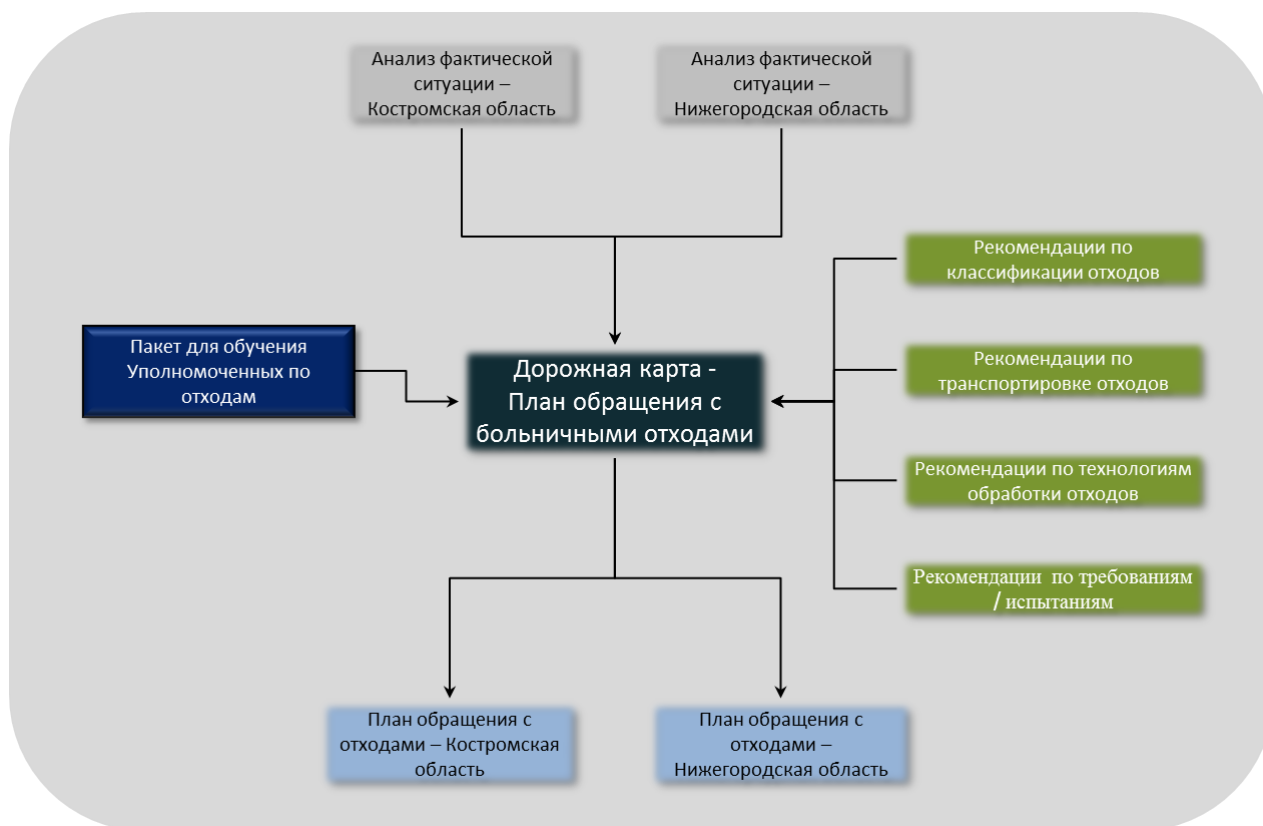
Анализ фактической ситуации – Костромская область

Анализ фактической ситуации – Нижегородская область

Рекомендации по классификации отходов

Пакет для обучения Уполномоченных по отходам

Дорожная карта - План обращения с больничными отходами

Рекомендации по транспортировке отходов

Рекомендации по технологиям обработки отходов

Рекомендации по требованиям / испытаниям

План обращения с отходами – Костромская область

План обращения с отходами – Нижегородская область